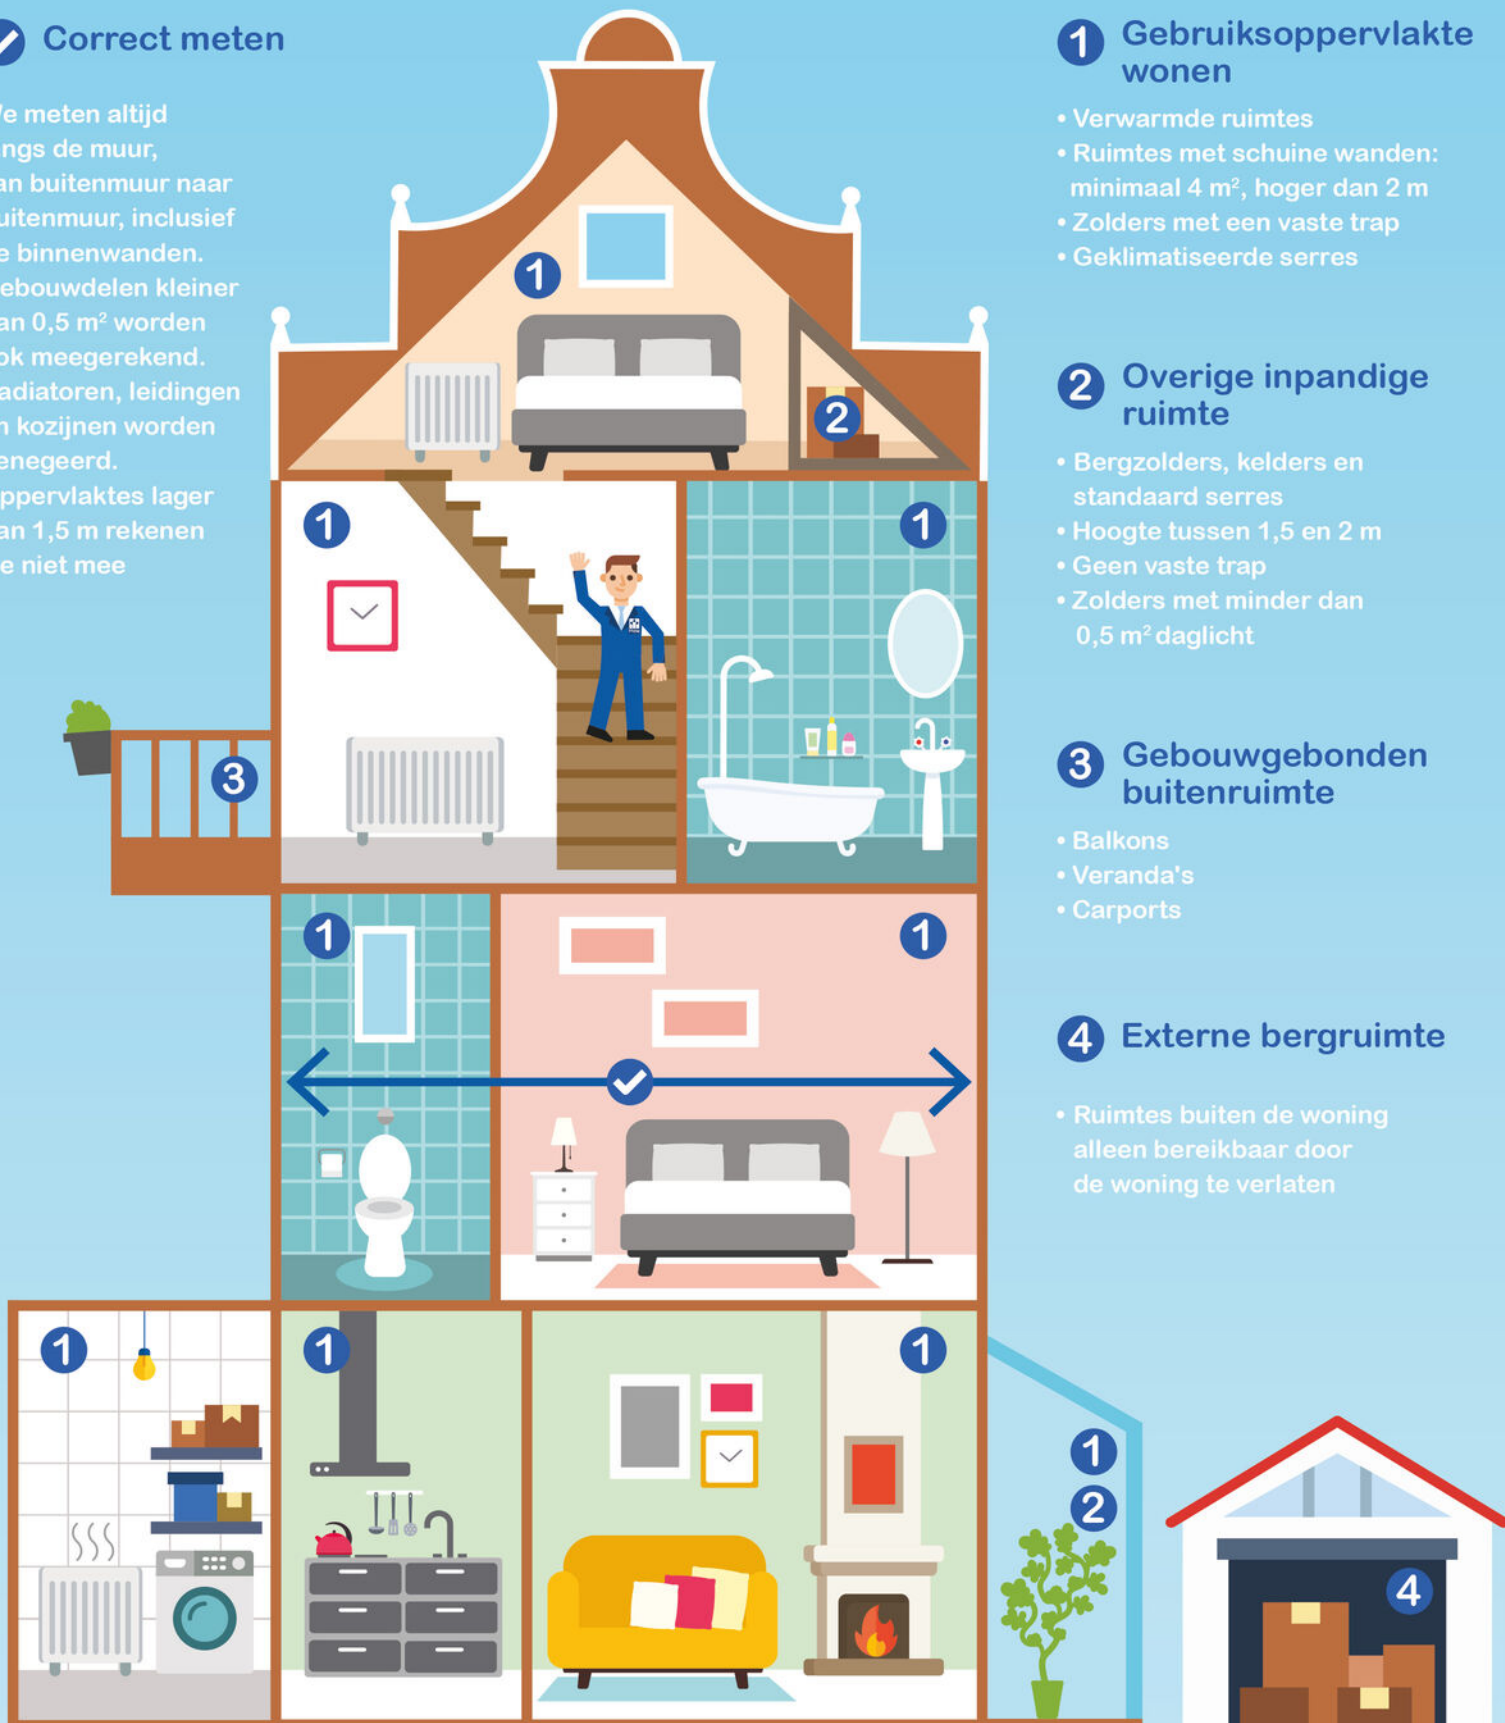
Correct meten

e meten altijd ngs de muur, an buitenmuur naar uitenmuur, inclusief e binnenwanden. ebouwdelen kleiner an 0,5 m² worden ok meegerekend. adiatoren, leidingen n kozijnen worden enegeerd. ppervlaktes lager an 1,5 m rekenen e niet mee

1 Gebruiksoppervlakte wonen

• Verwarmde ruimtes
• Ruimtes met schuine wanden: minimaal 4 m², hoger dan 2 m
• Zolders met een vaste trap
• Geklimatiseerde serres

2 Overige inpandige ruimte

• Bergzolders, kelders en standaard serres
• Hoogte tussen 1,5 en 2 m
• Geen vaste trap
• Zolders met minder dan 0,5 m² daglicht

3 Gebouwgebonden buitenruimte

• Balkons
• Veranda's
• Carports

4 Externe bergruimte

• Ruimtes buiten de woning alleen bereikbaar door de woning te verlaten

1
2
1
1
3
1
1
1
1
1
1
2
4